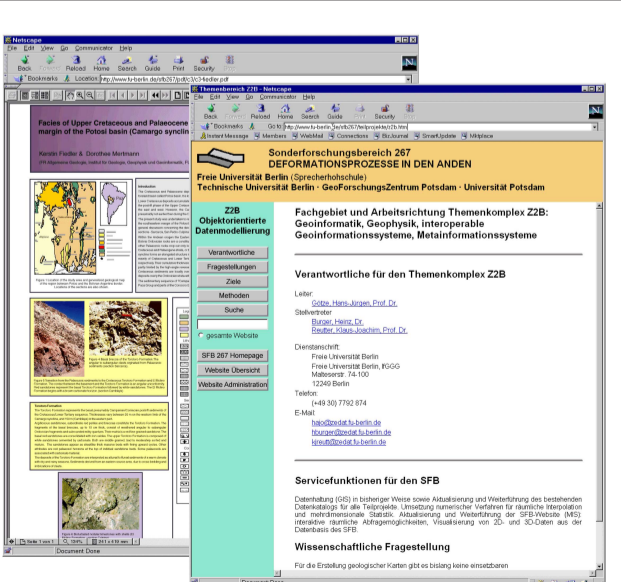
Netscape
File Edit View Go Communicator Help
Back Forward Reload Home Search Guide Print Security Stop
Bookmarks Location: http://www.fu-berlin.de/sfb267/pdf/c3/c3-fiedler.pdf

Facies of Upper Cretaceous and Palaeocene margin of the Potosi basin (Camargo syncli

Karsten Fiedler & Dorothea Mertmann

Introduction

Document Done

Themenbereich Z2B - Netscape
File Edit View Go Communicator Help
Back Forward Reload Home Search Guide Print Security Stop
Bookmarks Go to: http://www.fu-berlin.de/sfb267/tp/projekte/z2b.html
Instant Message Members WebMail Connections BizJournal SmartUpdate Mktplace

Sonderforschungsbereich 267
DEFORMATIONSPROZESSE IN DEN ANDEN
Freie Universität Berlin (Sprecherhochschule)
Technische Universität Berlin · GeoForschungsZentrum Potsdam · Universität Potsdam

Z2B
Objektorientierte Datenmodellierung

Verantwortliche
Fragestellungen
Ziele
Methoden
Suche
gesamte Website
SFB 267 Homepage
Website Übersicht
Website Administration

Fachgebiet und Arbeitsrichtung Themenkomplex Z2B: Geoinformatik, Geophysik, interoperable Geoinformationssysteme, Metainformationssysteme

Verantwortliche für den Themenkomplex Z2B

Leiter:
Götze, Hans-Jürgen, Prof. Dr.
Stellvertreter
Burger, Heinz, Dr.
Reutter, Klaus-Joachim, Prof. Dr.

Dienstanschrift:
Freie Universität Berlin
Freie Universität Berlin, FGGG
Malteserstr. 74-100
12249 Berlin
Telefon:
(+49 30) 7792 874
E-Mail:
hajo@zedat.fu-berlin.de
hburger@zedat.fu-berlin.de
kjreutt@zedat.fu-berlin.de

Servicefunktionen für den SFB

Datenhaltung (GIS) in bisheriger Weise sowie Aktualisierung und Weiterführung des bestehenden Datenkatalogs für alle Teilprojekte. Umsetzung numerischer Verfahren für räumliche Interpolation und mehrdimensionale Statistik. Aktualisierung und Weiterführung der SFB-Webseiten (MIS) interaktive räumliche Abfragemöglichkeiten, Visualisierung von 2D- und 3D-Daten aus der Datenbasis des SFB.

Wissenschaftliche Fragestellung

Für die Erstellung geologischer Karten gibt es bislang keine einsetzbaren

Document Done